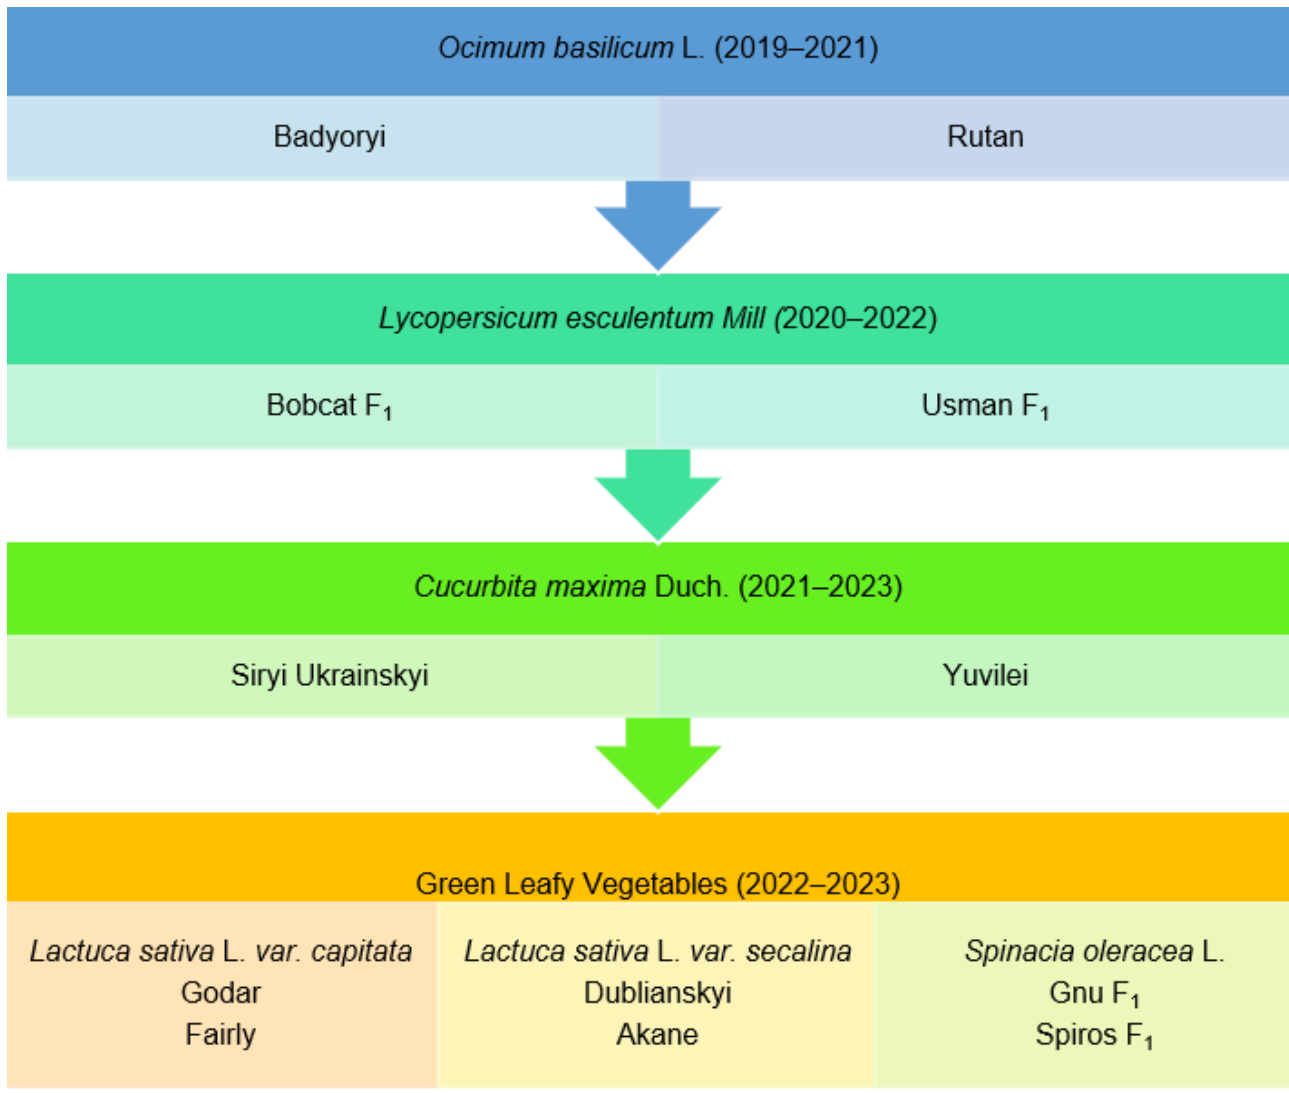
Ocimum basilicum L. (2019–2021)

Badyoryi

Rutan

Lycopersicum esculentum Mill (2020–2022)

Bobcat $F_1$

Usman $F_1$

Cucurbita maxima Duch. (2021–2023)

Siryi Ukrainskyi

Yuvilei

Green Leafy Vegetables (2022–2023)

Lactuca sativa L. var. capitata
Godar
Fairly

Lactuca sativa L. var. secalina
Dublianskyi
Akane

Spinacia oleracea L.
Gnu $F_1$
Spiros $F_1$